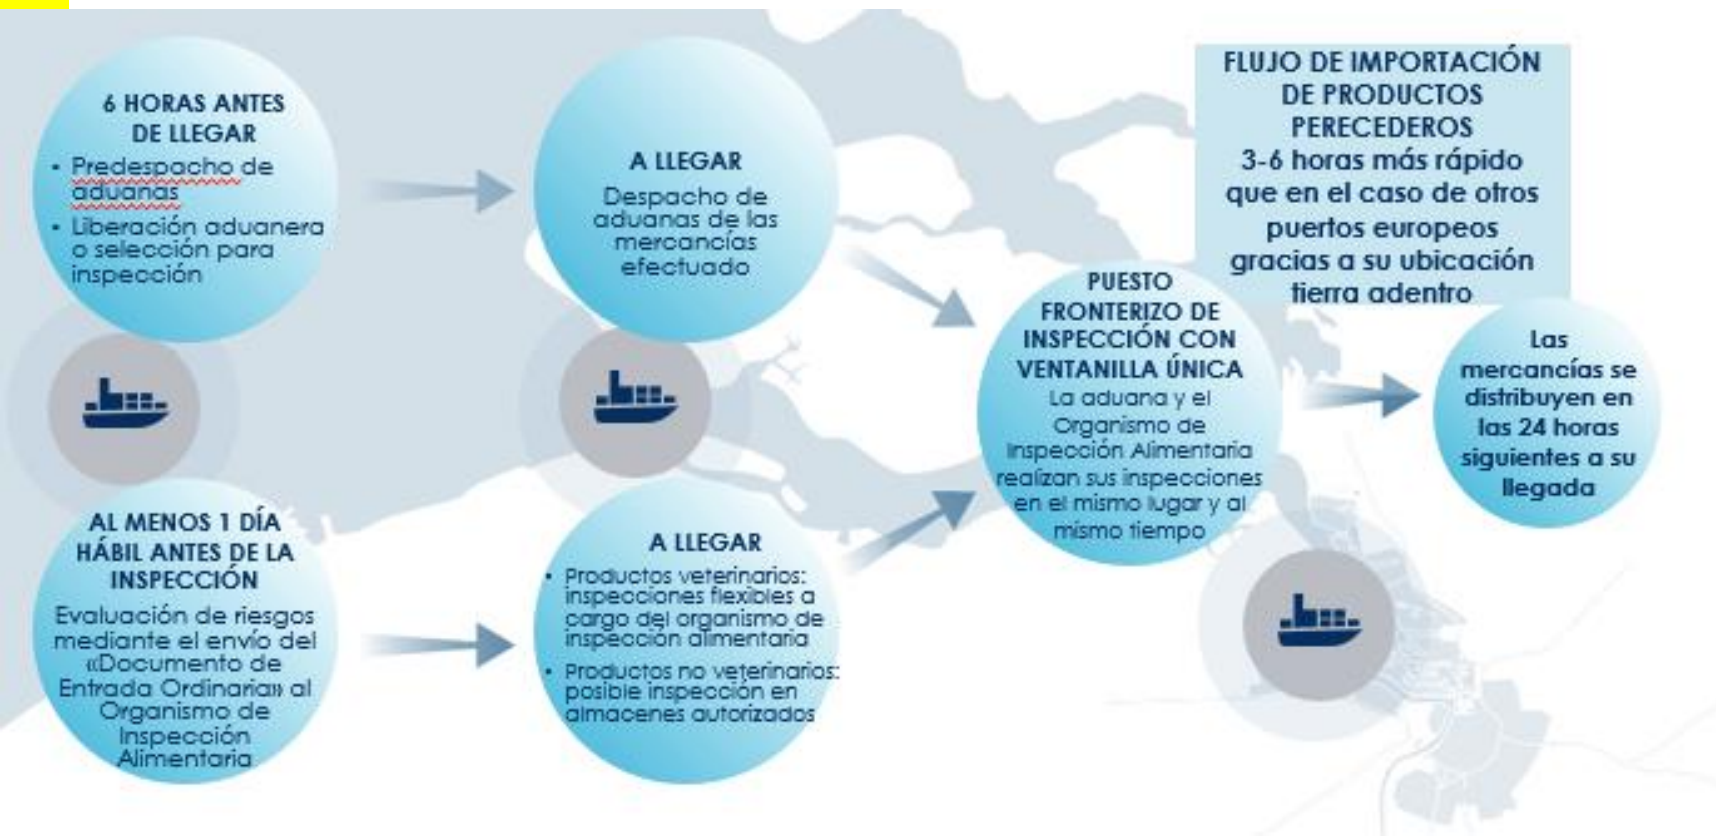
6 HORAS ANTES DE LLEGAR

- Predespacho de aduanas
- Liberación aduanera o selección para inspección

A LLEGAR

Despacho de aduanas de las mercancías efectuado

FLUJO DE IMPORTACIÓN DE PRODUCTOS PERECEDEROS
3-6 horas más rápido que en el caso de otros puertos europeos gracias a su ubicación tierra adentro

PUESTO FRONTERIZO DE INSPECCIÓN CON VENTANILLA ÚNICA
La aduana y el Organismo de Inspección Alimentaria realizan sus inspecciones en el mismo lugar y al mismo tiempo

Las mercancías se distribuyen en las 24 horas siguientes a su llegada

AL MENOS 1 DÍA HÁBIL ANTES DE LA INSPECCIÓN

Evaluación de riesgos mediante el envío del «Documento de Entrada Ordinaria» al Organismo de Inspección Alimentaria

A LLEGAR

- Productos veterinarios: inspecciones flexibles a cargo del organismo de inspección alimentaria
- Productos no veterinarios: posible inspección en almacenes autorizados